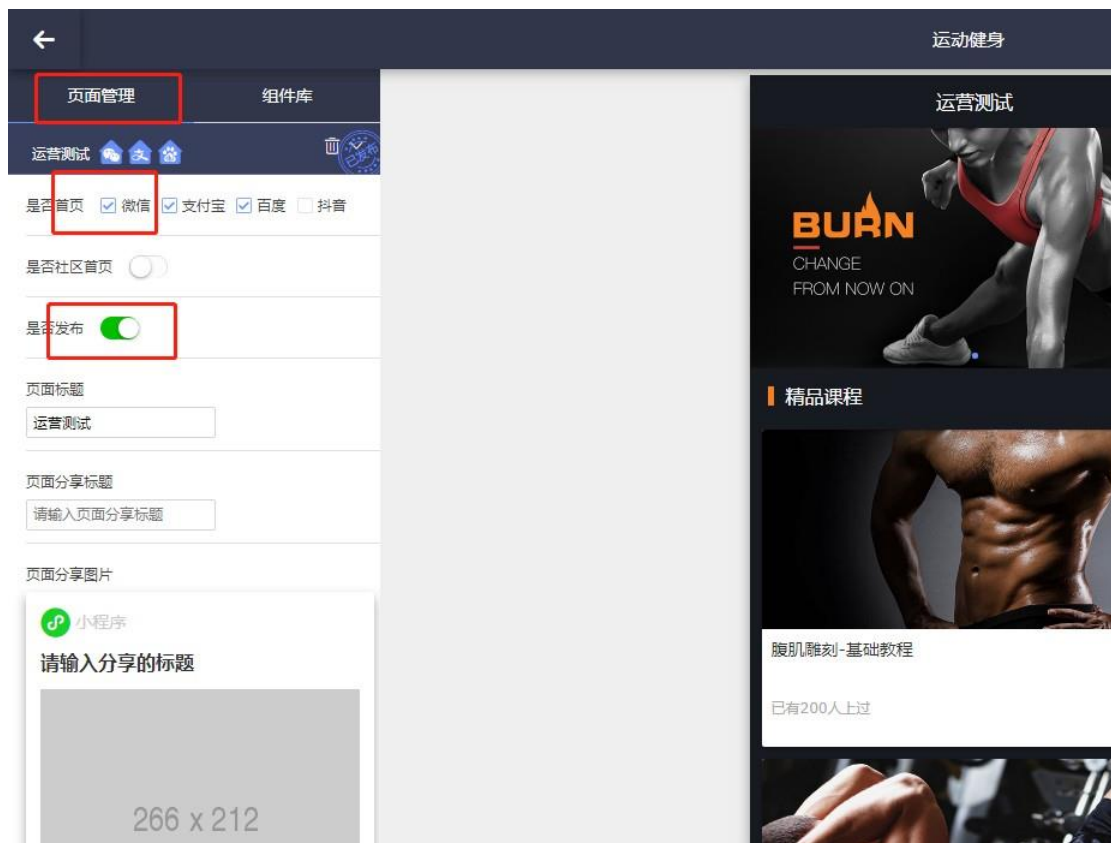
←
运动健身
页面管理
组件库
运营测试
已发布
是否首页 ☑ 微信 ☑ 支付宝 ☑ 百度 ☐ 抖音
是否社区首页
是否发布
页面标题
运营测试
页面分享标题
请输入页面分享标题
页面分享图片
小程序
请输入分享的标题
266 x 212
运营测试
BURN
CHANGE
FROM NOW ON
精品课程
腹肌雕刻-基础教程
已有200人上过